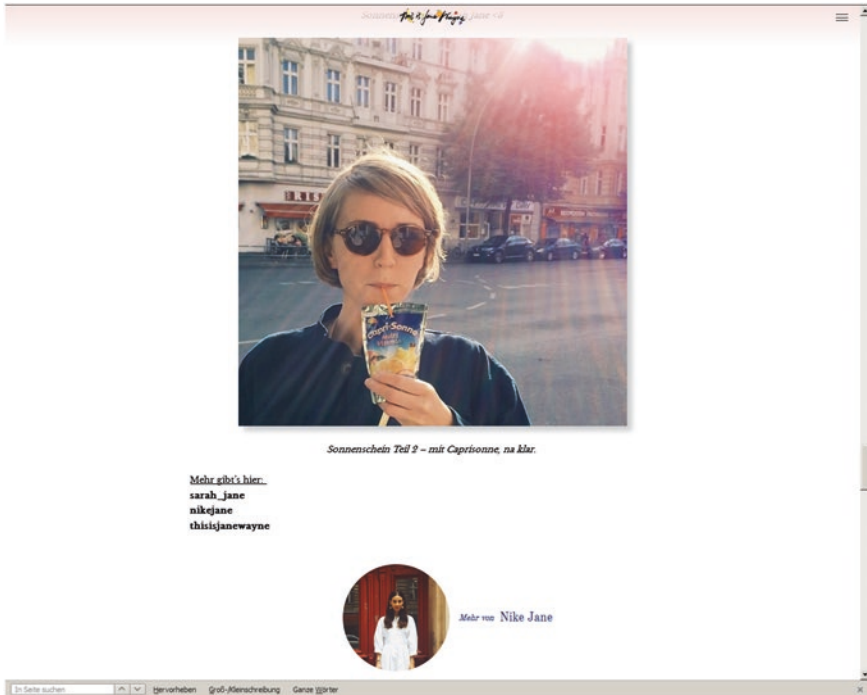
Sonnen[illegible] Jane <3

Capri-Sonne

Sonnenschein Teil 2 – mit Caprisonne, na klar.

Mehr gibt's hier:
sarah_jane
nikejane
thisisjanewayne

Mehr von Nike Jane

In Seite suchen Hervorheben Groß-/Kleinschreibung Ganze Wörter